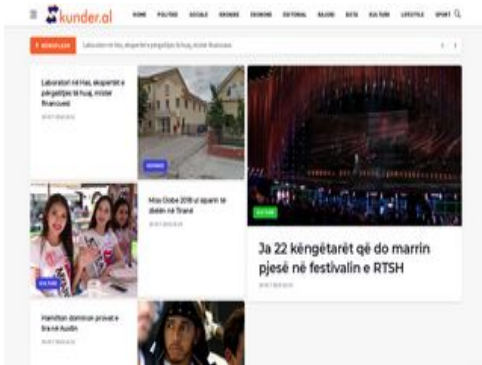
kunder.al

HOME POLITIKE SOCIALE EKONOMI EKONOMI EDITORIAL BLLOKU BOTA KULTURE LIFESTYLE SPORT

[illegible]

Laboratori në Has, ekspertët e përgatitjes të huaj, mister financuesi

Laboratori në Has, ekspertët e përgatitjes të huaj, mister financuesi

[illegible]

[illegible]

Miss Globe 2018 u zgjodh të dielën në Tiranë

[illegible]

KULTURE

Ja 22 këngëtarët që do marrin pjesë në festivalin e RTSH

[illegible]

KULTURE

Hamilton dominon provat e lira në Austin